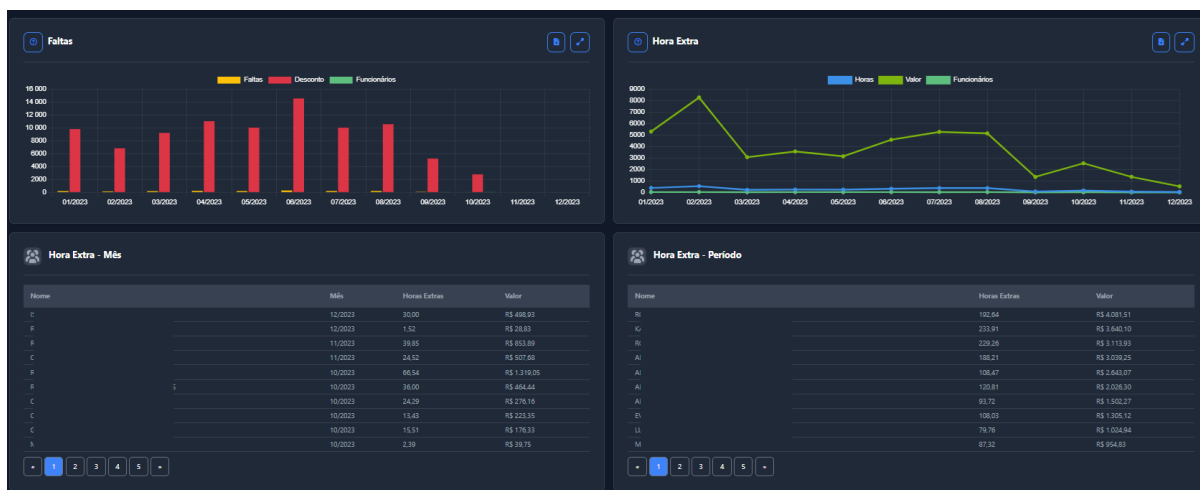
Faltas

Faltas Desconto Funcionários

16 000
14 000
12 000
10 000
8000
6000
4000
2000
0

01/2023 02/2023 03/2023 04/2023 05/2023 06/2023 07/2023 08/2023 09/2023 10/2023 11/2023 12/2023

Hora Extra

Horas Valor Funcionários

9000
8000
7000
6000
5000
4000
3000
2000
1000
0

01/2023 02/2023 03/2023 04/2023 05/2023 06/2023 07/2023 08/2023 09/2023 10/2023 11/2023 12/2023

Hora Extra - Mês

| Nome | Mês | Horas Extras | Valor |
|---|---|---|---|
| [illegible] | 12/2023 | 30,00 | R$ 498,93 |
| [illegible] | 12/2023 | 1,52 | R$ 28,83 |
| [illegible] | 11/2023 | 39,85 | R$ 853,89 |
| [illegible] | 11/2023 | 24,52 | R$ 507,68 |
| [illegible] | 10/2023 | 66,54 | R$ 1.319,05 |
| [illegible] | 10/2023 | 36,00 | R$ 464,44 |
| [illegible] | 10/2023 | 24,29 | R$ 276,16 |
| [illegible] | 10/2023 | 13,43 | R$ 223,35 |
| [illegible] | 10/2023 | 15,51 | R$ 176,33 |
| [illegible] | 10/2023 | 2,39 | R$ 39,75 |

« 1 2 3 4 5 »

Hora Extra - Período

| Nome | Horas Extras | Valor |
|---|---|---|
| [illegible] | 192,64 | R$ 4.081,51 |
| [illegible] | 233,91 | R$ 3.640,10 |
| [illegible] | 229,26 | R$ 3.113,93 |
| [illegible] | 188,21 | R$ 3.039,25 |
| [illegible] | 108,47 | R$ 2.643,07 |
| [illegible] | 120,81 | R$ 2.026,30 |
| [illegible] | 93,72 | R$ 1.502,27 |
| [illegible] | 108,03 | R$ 1.305,12 |
| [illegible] | 79,76 | R$ 1.024,94 |
| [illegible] | 87,32 | R$ 954,83 |

« 1 2 3 4 5 »